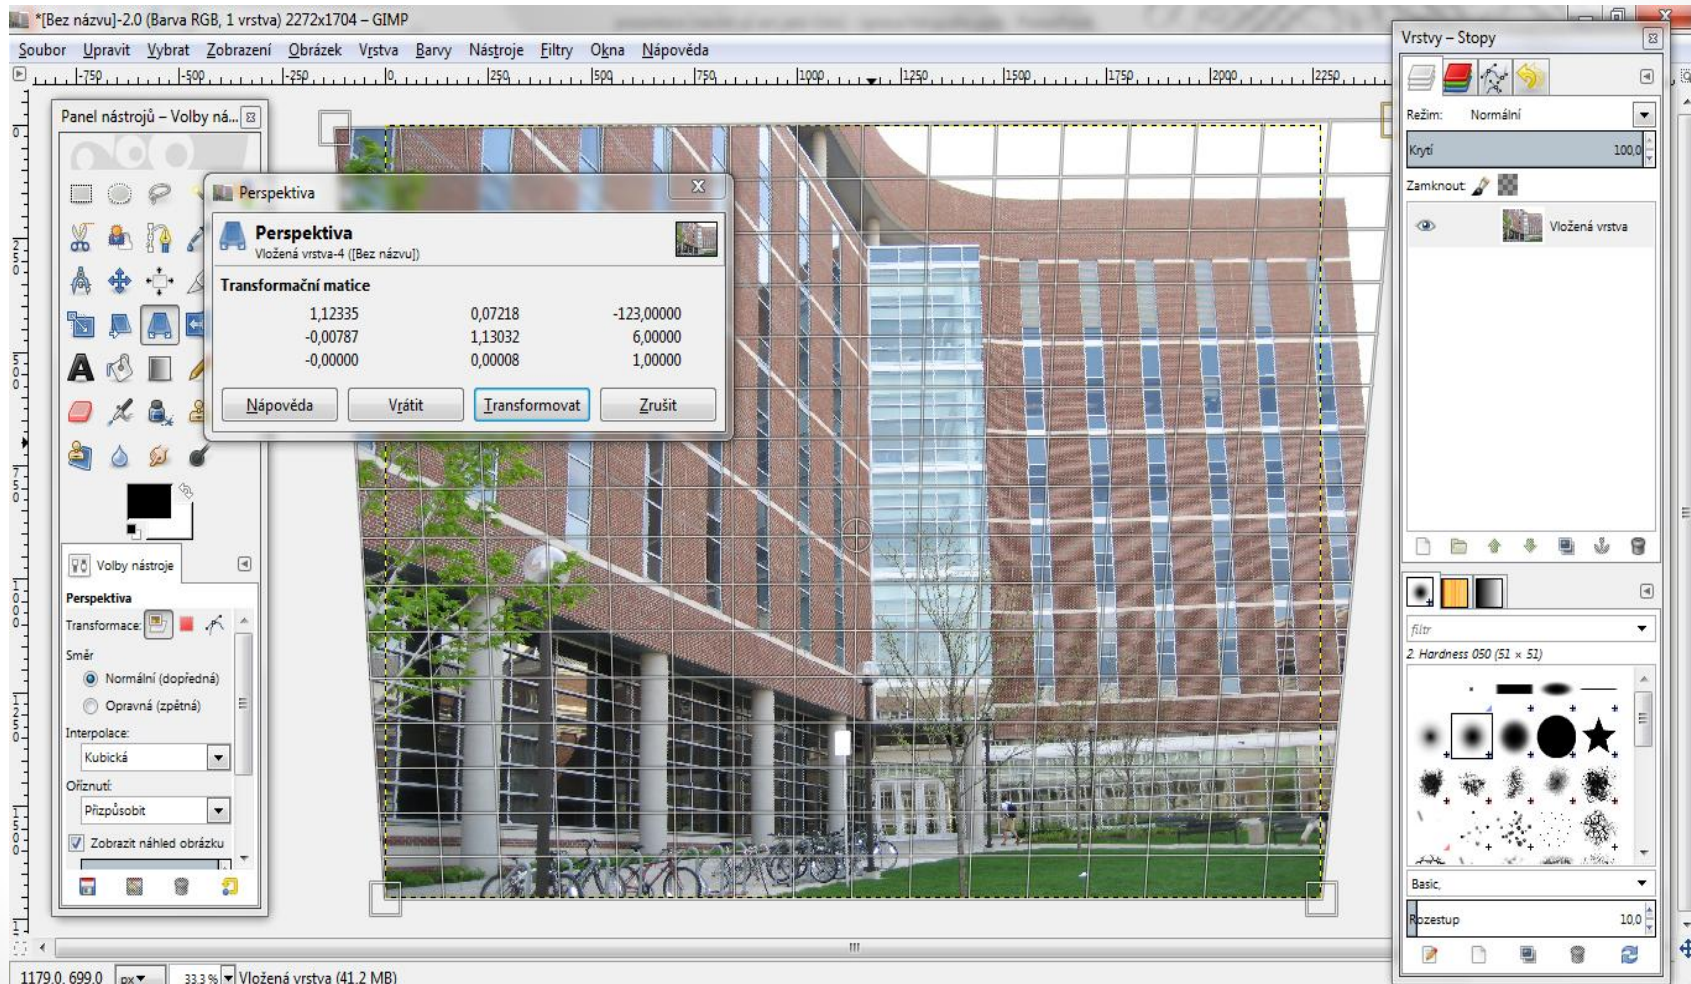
*[Bez názvu]-2.0 (Barva RGB, 1 vrstva) 2272x1704 – GIMP

Soubor Upravit Vybrat Zobrazení Obrázek Vrstva Barvy Nástroje Filtry Okna Nápověda

-750 -500 -250 0 250 500 750 1000 1250 1500 1750 2000 2250

Panel nástrojů – Volby ná...

Perspektiva

Perspektiva
Vložená vrstva-4 ([Bez názvu])

Transformační matice

| | | |
|---|---|---|
| 1,12335 | 0,07218 | -123,00000 |
| -0,00787 | 1,13032 | 6,00000 |
| -0,00000 | 0,00008 | 1,00000 |

Nápověda Vrátit Transformovat Zrušit

Volby nástroje

Perspektiva
Transformace:
Směr
Normální (dopředná)
Opravná (zpětná)
Interpolace:
Kubická
Oříznutí:
Přizpůsobit
Zobrazit náhled obrázku

Vrstvy – Stopy
Režim: Normální
Krytí 100,0
Zamknout:
Vložená vrstva

filtr
2. Hardness 050 (51 × 51)
Basic,
Rozestup 10,0

1179,0, 699,0 px 33,3 % Vložená vrstva (41,2 MB)